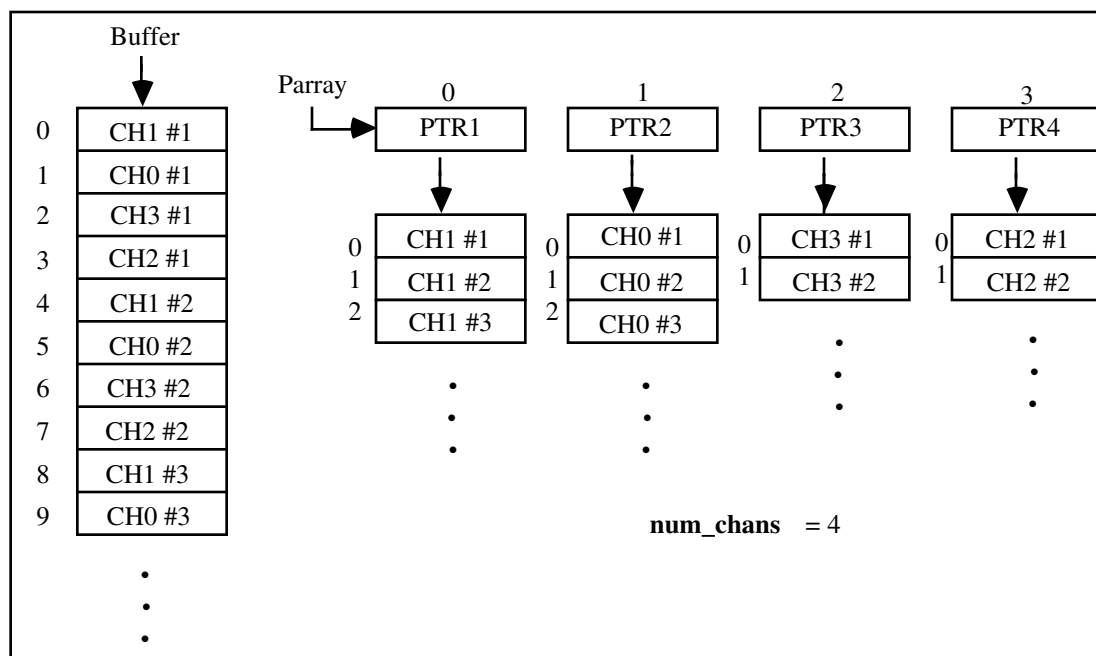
Buffer

| 0 | CH1 #1 |
|---|---|
| 1 | CH0 #1 |
| 2 | CH3 #1 |
| 3 | CH2 #1 |
| 4 | CH1 #2 |
| 5 | CH0 #2 |
| 6 | CH3 #2 |
| 7 | CH2 #2 |
| 8 | CH1 #3 |
| 9 | CH0 #3 |

Parray

| 0 | 1 | 2 | 3 |
|---|---|---|---|
| PTR1 | PTR2 | PTR3 | PTR4 |

0 CH1 #1
1 CH1 #2
2 CH1 #3

0 CH0 #1
1 CH0 #2
2 CH0 #3

0 CH3 #1
1 CH3 #2

0 CH2 #1
1 CH2 #2

**num_chans** = 4